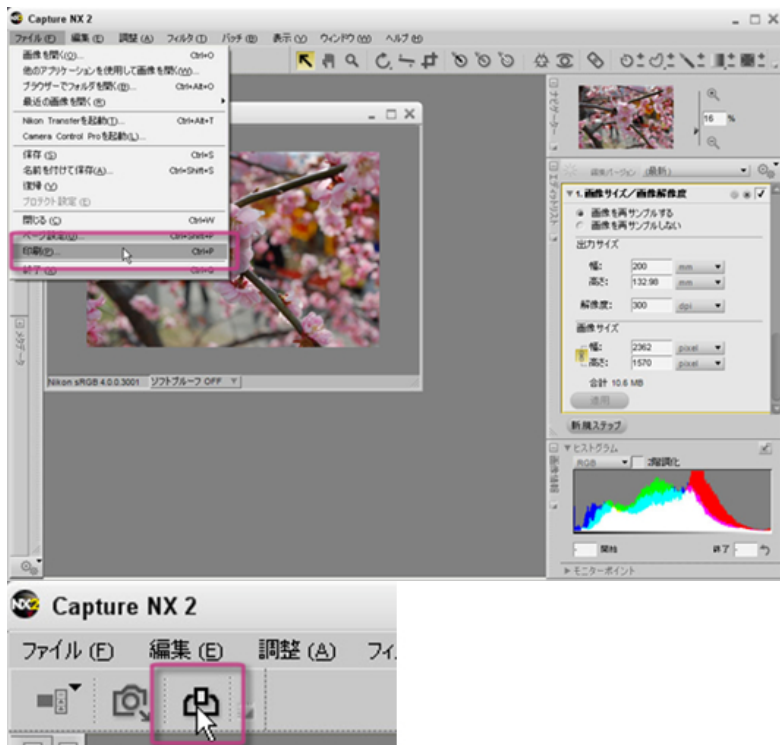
Capture NX 2

ファイル(F) 編集(E) 調整(A) フィルタ(I) バッチ(B) 表示(V) ウィンドウ(W) ヘルプ(H)

画像を開く(O)... Ctrl+O
他のアプリケーションを使用して画像を開く(W)...
ブラウザーでフォルダを開く(B)... Ctrl+Alt+O
最近の画像を開く(R)
Nikon Transferを起動(T)... Ctrl+Alt+T
Camera Control Proを起動(L)...
保存(S) Ctrl+S
名前を付けて保存(A)... Ctrl+Shift+S
復帰(V)
プロテクト設定(E)
閉じる(C) Ctrl+W
ページ設定(U)... Ctrl+Shift+P
印刷(P)... Ctrl+P
終了(X) Ctrl+Q

Nikon sRGB 4.0.0.3001 ソフトプルーフ OFF

ナビゲーター
16 %

エディットリスト
編集バージョン (最新)
1. 画像サイズ/画像解像度
画像を再サンプルする
画像を再サンプルしない
出力サイズ
幅: 200 mm
高さ: 132.98 mm
解像度: 300 dpi
画像サイズ
幅: 2362 pixel
高さ: 1570 pixel
合計 10.6 MB
適用
新規ステップ

ヒストグラム
RGB 2階調化
開始 終了
モニターポイント

メタデータ
画像情報

Capture NX 2
ファイル(F) 編集(E) 調整(A) フィ